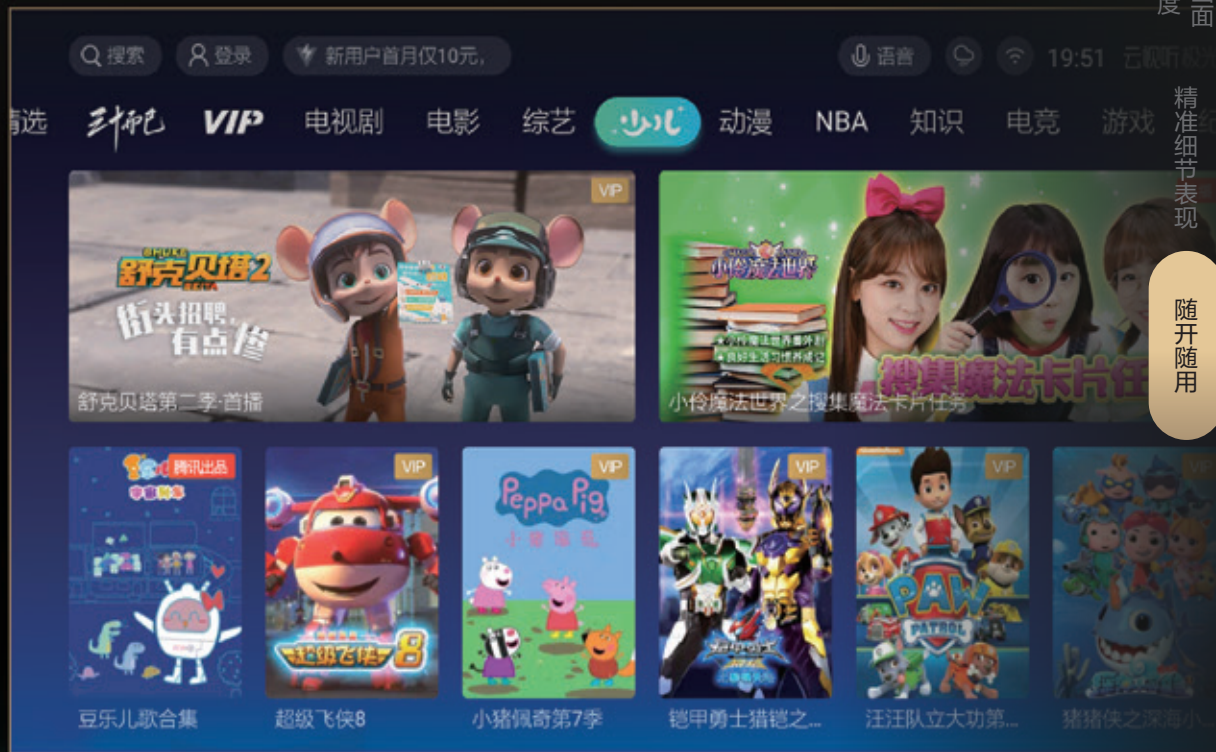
度 画

搜索 登录 新用户首月仅10元, 语音 19:51 云视听极光

精选 主打 VIP 电视剧 电影 综艺 少儿 动漫 NBA 知识 电竞 游戏

精准细节表现

随开随用

VIP

舒克贝塔2

街头招聘,有点慌

舒克贝塔第二季·首播

小伶魔法世界

搜集魔法卡片任

小伶魔法世界之搜集魔法卡片任务

腾讯出品

VIP

超级飞侠8

VIP

Peppa Pig

VIP

VIP

PAW PATROL

VIP

豆乐儿歌合集

超级飞侠8

小猪佩奇第7季

铠甲勇士猎铠之...

汪汪队立大功第...

猪猪侠之深海小...